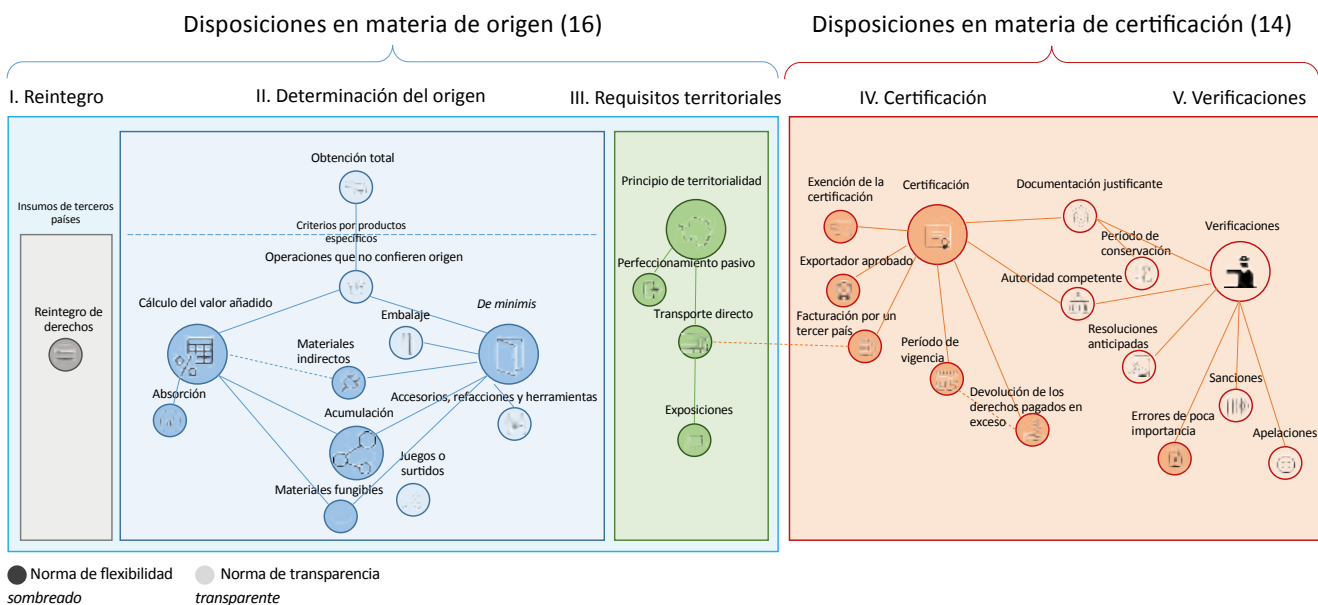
Disposiciones en materia de origen (16)

Disposiciones en materia de certificación (14)

I. Reintegro

II. Determinación del origen

III. Requisitos territoriales

IV. Certificación

V. Verificaciones

Insumos de terceros países

Reintegro de derechos

Obtención total

Criterios por productos específicos

Operaciones que no confieren origen

Cálculo del valor añadido

Embalaje

*De minimis*

Materiales indirectos

Absorción

Accesorios, refacciones y herramientas

Acumulación

Juegos o surtidos

Materiales fungibles

Principio de territorialidad

Perfeccionamiento pasivo

Transporte directo

Exposiciones

Exención de la certificación

Certificación

Documentación justificante

Período de conservación

Verificaciones

Exportador aprobado

Autoridad competente

Facturación por un tercer país

Resoluciones anticipadas

Período de vigencia

Devolución de los derechos pagados en exceso

Sanciones

Errores de poca importancia

Apelaciones

Norma de flexibilidad *sombreado*

Norma de transparencia *transparente*